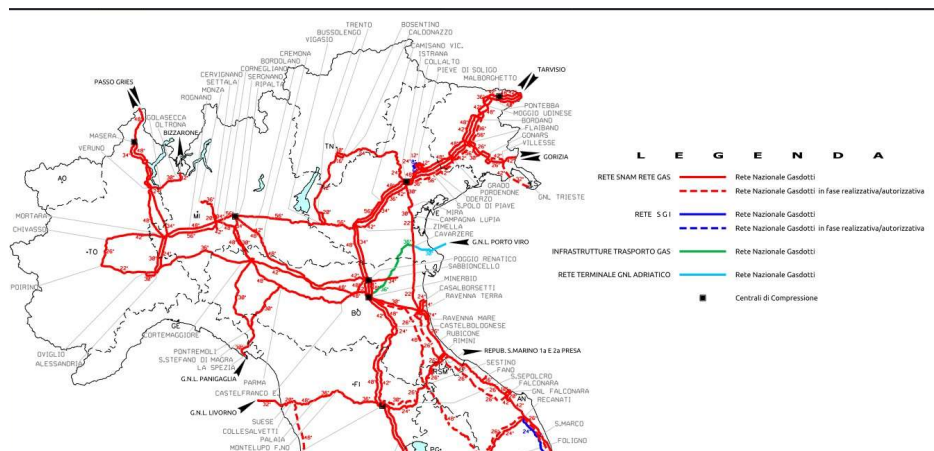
TRENTO
BUSSOLENGO
VIGASIO
BOSENTINO
CALDONAZZO
CAMISANO VIC.
ISTRANA
COLLALTO
PIEVE DI SOLIGO
MALBORGHETTO
TARVISIO
CREMONA
BORDOLANO
CORNEGLIANO
CERVIGNANO
SERGNANO
SETTALA
RIPALTA
MONZA
RODNANO
PASSO GRIES
COLASECCA
OLTRONA
BIZZARONE
MASERA
VERUNO
AO
TN
PONTEBBA
MOGGIO UDINESE
BORDANO
FLAIBANO
CONARS
VILLESSE
GORIZIA
GRADO
PORDENONE
ODERZO
S.POLO DI PIAVE
GNL TRIESTE
VE
MIRA
CAMPAGNA LUPIA
ZIMELLA
CAVARZERE
G.N.L. PORTO VIRO
MORTARA
CHIVASSO
MI
TO
POIRINO
POGGIO RENATICO
SABBIONCELLO
MINERBIO
CASALBORSETTI
RAVENNA TERRA
BO
RAVENNA MARE
CASTELBOLOGNESE
RUBICONE
RIMINI
REPUB. S.MARINO 1a E 2a PRESA
GE
CORTEMAGGIORE
OVIGLIO
ALESSANDRIA
PONTREMOLI
S.STEFANO DI MAGRA
LA SPEZIA
G.N.L. PANIGAGLIA
PARMA
CASTELFRANCO E.
G.N.L. LIVORNO
SUESE
COLLESALVETTI
PALAIA
MONTELUPO F.NO
FI
SESTINO
FANO
S.SEPOLCRO
FALCONARA
GNL FALCONARA
RECANATI
AN
S.MARCO
FOLIGNO
PG

L E G E N D A
RETE SNAM RETE GAS — Rete Nazionale Gasdotti
Rete Nazionale Gasdotti in fase realizzativa/autorizzativa
RETE S G I — Rete Nazionale Gasdotti
Rete Nazionale Gasdotti in fase realizzativa/autorizzativa
INFRASTRUTTURE TRASPORTO GAS — Rete Nazionale Gasdotti
RETE TERMINALE GNL ADRIATICO — Rete Nazionale Gasdotti
Centrali di Compressione